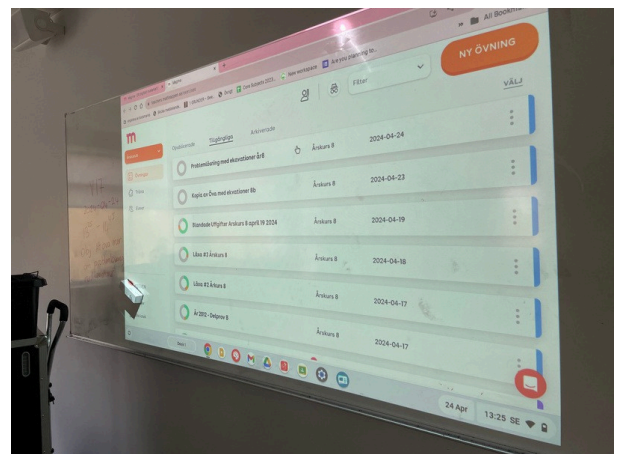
All Bookm

New workspace

Are you planning to...

NY ÖVNING

Filter

VÄLJ

Upcoming

Tillgängliga

Arkiverade

Problemlösning med ekvationer år 8

Årskurs 8

2024-04-24

Kopia av Öva med ekvationer 8b

Årskurs 8

2024-04-23

Blandade Uppgifter Årskurs 8 april 19 2024

Årskurs 8

2024-04-19

Lösa #3 Årskurs 8

Årskurs 8

2024-04-18

Lösa #2 Årskurs 8

Årskurs 8

2024-04-17

År 2013 - Delprov B

Årskurs 8

2024-04-17

24 Apr

13:25 SE